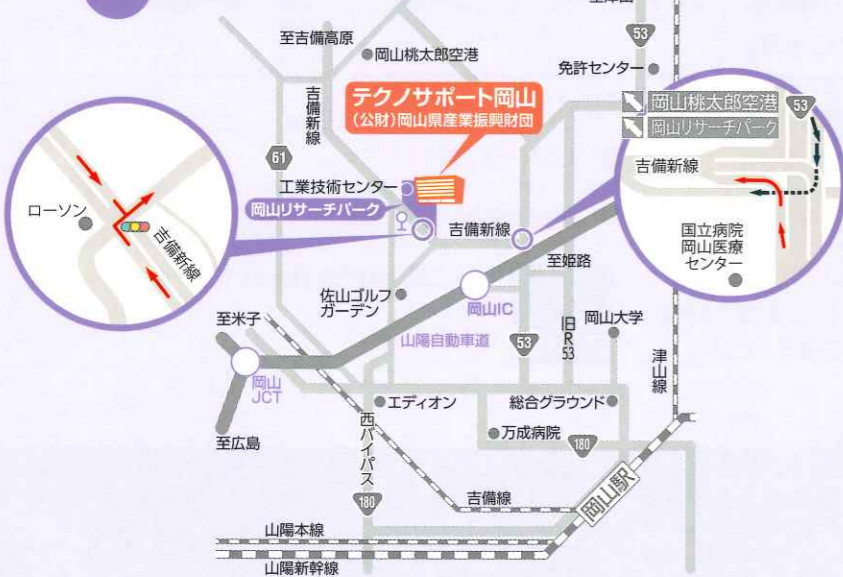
至吉備高原
岡山桃太郎空港
53
免許センター
吉備新線
テクノサポート岡山
（公財）岡山県産業振興財団
岡山桃太郎空港
53
岡山リサーチパーク
61
吉備新線
工業技術センター
ローソン
岡山リサーチパーク
吉備新線
吉備新線
国立病院
岡山医療
センター
至姫路
佐山ゴルフ
ガーデン
岡山IC
至米子
岡山大学
山陽自動車道
旧R53
53
岡山JCT
津山線
エディオン
総合グラウンド
西バイパス
万成病院
至広島
180
岡山駅
180
吉備線
山陽本線
山陽新幹線